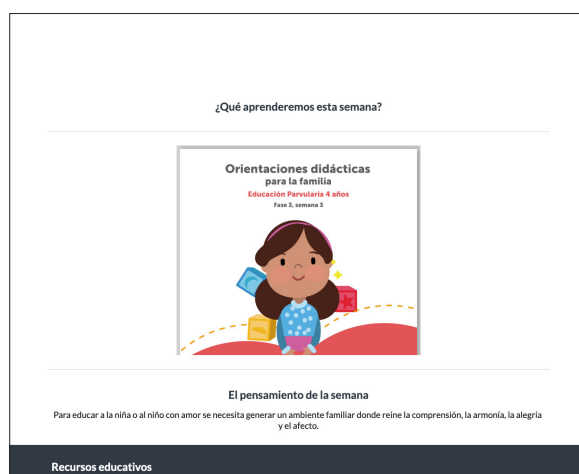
¿Qué aprenderemos esta semana?

Orientaciones didácticas
para la familia
Educación Parvularia 4 años
Fase 3, semana 3

El pensamiento de la semana

Para educar a la niña o al niño con amor se necesita generar un ambiente familiar donde reine la comprensión, la armonía, la alegría y el afecto.

Recursos educativos